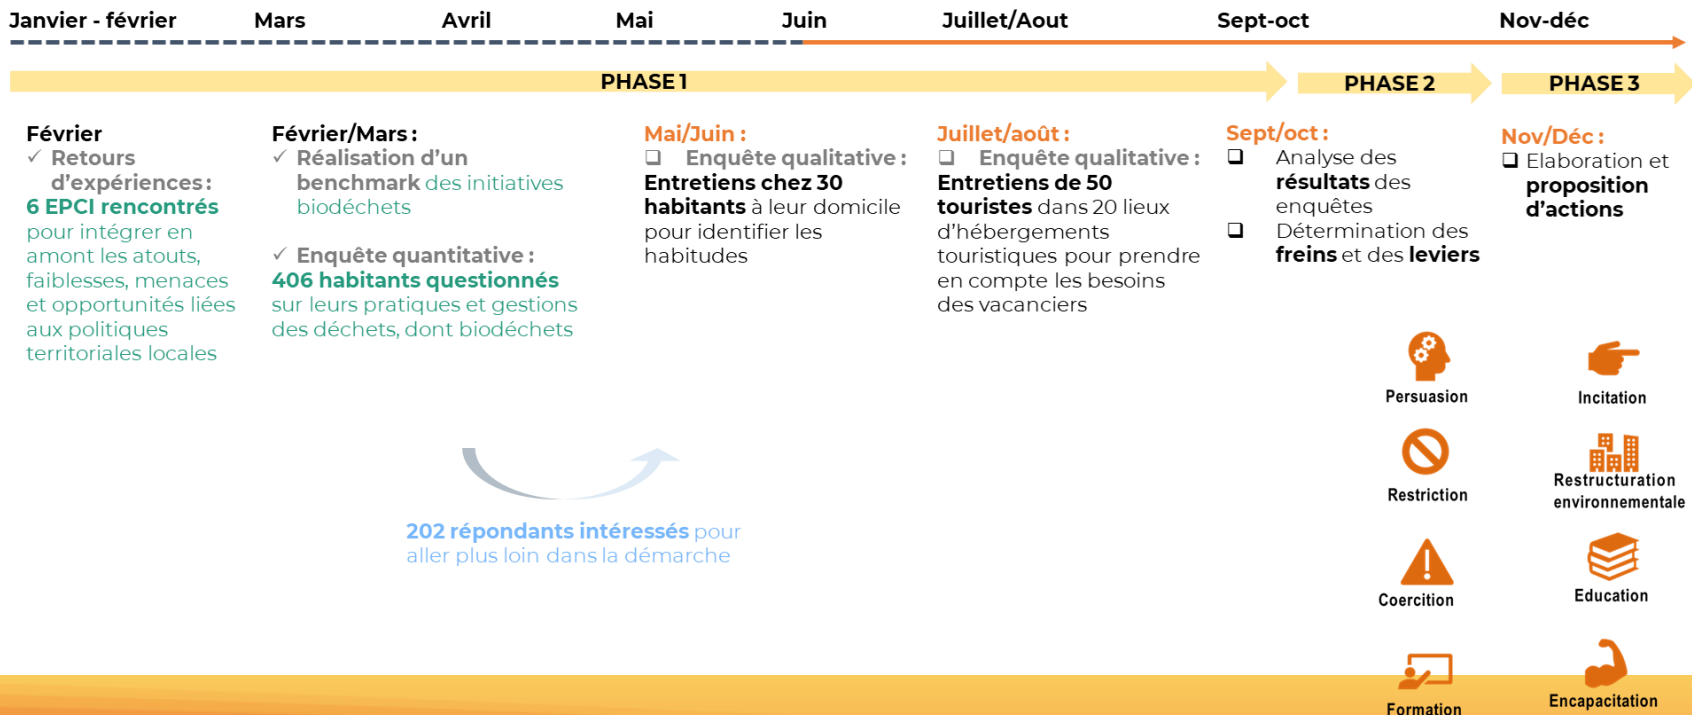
Janvier - février Mars Avril Mai Juin Juillet/Aout Sept-oct Nov-déc

PHASE 1

PHASE 2

PHASE 3

Février
✓ Retours d'expériences :
6 EPCI rencontrés pour intégrer en amont les atouts, faiblesses, menaces et opportunités liées aux politiques territoriales locales

Février/Mars :
✓ Réalisation d'un benchmark des initiatives biodéchets

✓ Enquête quantitative :
406 habitants questionnés sur leurs pratiques et gestions des déchets, dont biodéchets

202 répondants intéressés pour aller plus loin dans la démarche

Mai/Juin :
❑ Enquête qualitative : Entretiens chez 30 habitants à leur domicile pour identifier les habitudes

Juillet/août :
❑ Enquête qualitative : Entretiens de 50 touristes dans 20 lieux d'hébergements touristiques pour prendre en compte les besoins des vacanciers

Sept/oct :
❑ Analyse des résultats des enquêtes
❑ Détermination des freins et des leviers

Nov/Déc :
❑ Elaboration et proposition d'actions

Persuasion

Incitation

Restriction

Restructuration environnementale

Coercition

Education

Formation

Encapacitation